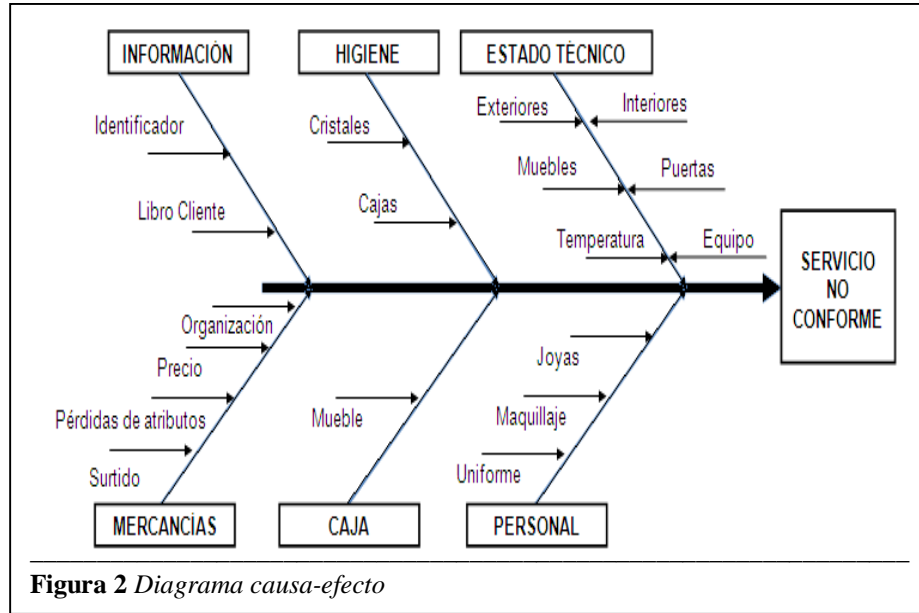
INFORMACIÓN

HIGIENE

ESTADO TÉCNICO

Identificador

Libro Cliente

Cristales

Cajas

Exteriores

Interiores

Muebles

Puertas

Temperatura

Equipo

SERVICIO NO CONFORME

Organización

Precio

Pérdidas de atributos

Surtido

Mueble

Joyas

Maquillaje

Uniforme

MERCANCÍAS

CAJA

PERSONAL

**Figura 2** *Diagrama causa-efecto*